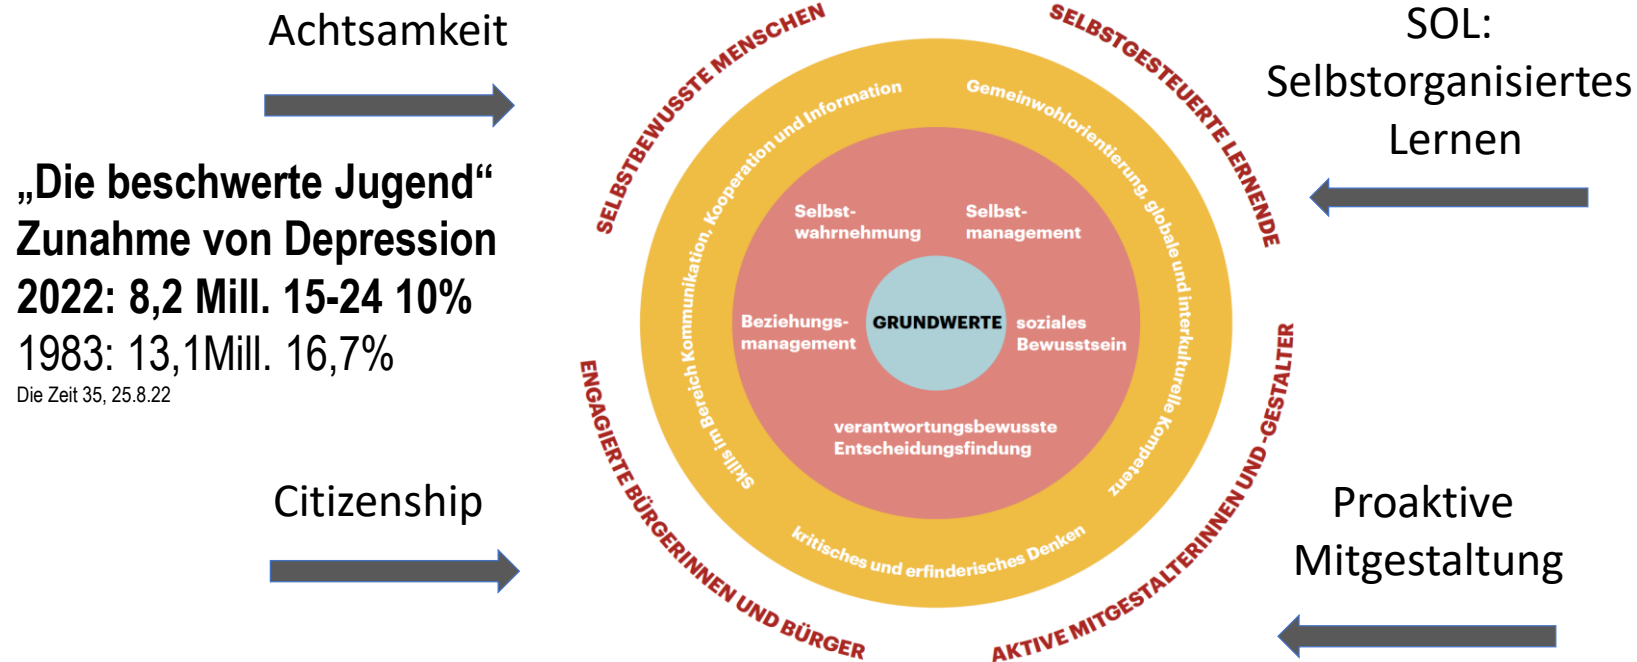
Achtsamkeit

„Die beschwerte Jugend“
Zunahme von Depression
2022: 8,2 Mill. 15-24 10%
1983: 13,1Mill. 16,7%
Die Zeit 35, 25.8.22

Citizenship

SELBSTBEWUSSTE MENSCHEN

SELBSTGESTEUERTE LERNENDE

ENGAGIERTE BÜRGERINNEN UND BÜRGER

AKTIVE MITGESTALTERINNEN UND -GESTALTER

Skills im Bereich Kommunikation, Kooperation und Information

Gemeinwohlorientierung, globale und interkulturelle Kompetenz

kritisches und erfinderisches Denken

Selbstwahrnehmung

Selbstmanagement

Beziehungsmanagement

GRUNDWERTE

soziales Bewusstsein

verantwortungsbewusste Entscheidungsfindung

SOL:
Selbstorganisiertes
Lernen

Proaktive
Mitgestaltung